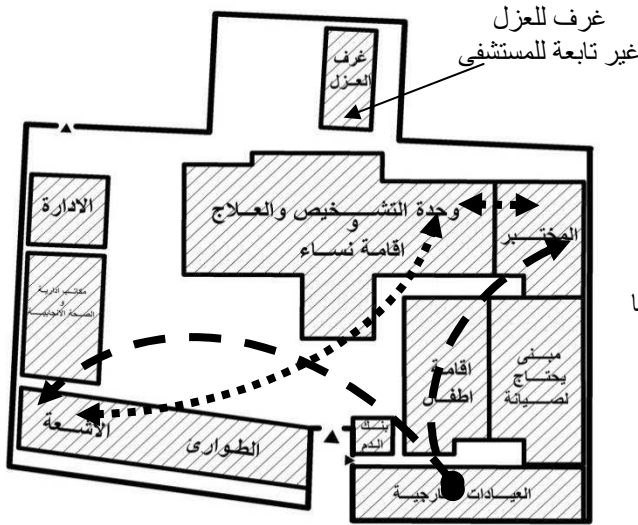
غرف للعزل
غير تابعة للمستشفى

غرف العزل

الادارة

وحدة التشخيص والعلاج
و
اقامة نساء

المختبر

مكاتب ادارية
و
الصحة الانجابية

اقامة اطفال

مبنى يحتاج لصيانة

الأشعة

الطوارئ

بنك الدم

العيادات الخارجية